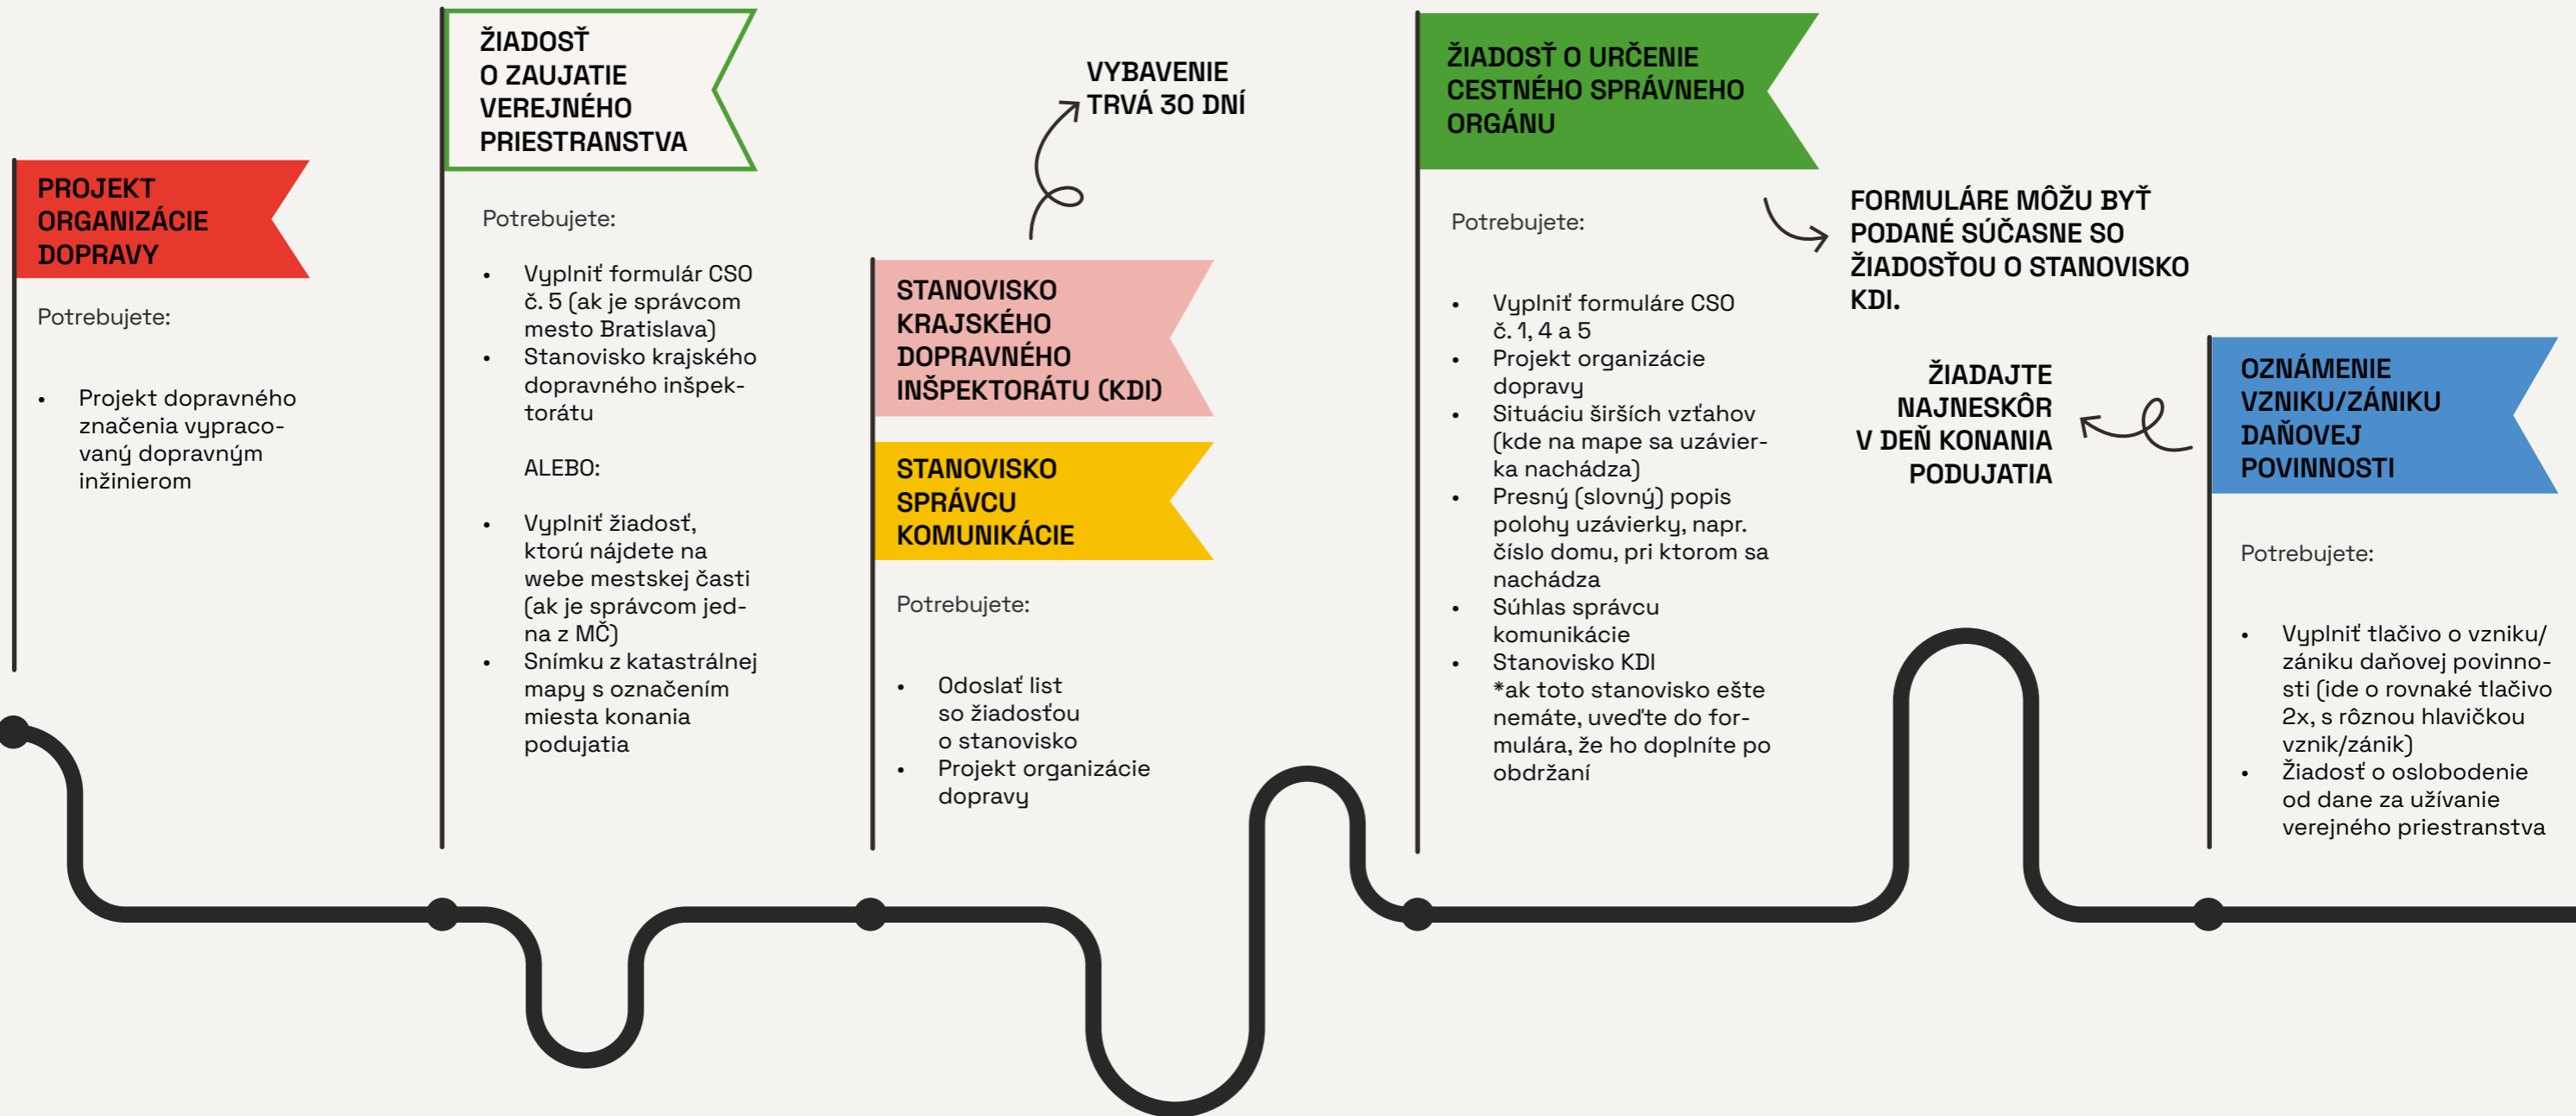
PROJEKT ORGANIZÁCIE DOPRAVY

Potrebujete:

- Projekt dopravného značenia vypracovaný dopravným inžinierom

ŽIADOSŤ O ZAUJATIE VEREJNÉHO PRIESTRANSTVA

Potrebujete:

- Vyplniť formulár CSO č. 5 (ak je správcom mesto Bratislava)
- Stanovisko krajského dopravného inšpektorátu

ALEBO:

- Vyplniť žiadosť, ktorú nájdete na webe mestskej časti (ak je správcom jedna z MČ)
- Snímku z katastrálnej mapy s označením miesta konania podujatia

VYBAVENIE TRVÁ 30 DNÍ

STANOVISKO KRAJSKÉHO DOPRAVNÉHO INŠPEKTORÁTU (KDI)

STANOVISKO SPRÁVCU KOMUNIKÁCIE

Potrebujete:

- Odoslať list so žiadosťou o stanovisko
- Projekt organizácie dopravy

ŽIADOSŤ O URČENIE CESTNÉHO SPRÁVNEHO ORGÁNU

Potrebujete:

- Vyplniť formuláre CSO č. 1, 4 a 5
- Projekt organizácie dopravy
- Situáciu širších vzťahov (kde na mape sa uzávierka nachádza)
- Presný (slovný) popis polohy uzávierky, napr. číslo domu, pri ktorom sa nachádza
- Súhlas správcu komunikácie
- Stanovisko KDI *ak toto stanovisko ešte nemáte, uveďte do formulára, že ho doplníte po obdržaní

FORMULÁRE MÔŽU BYŤ PODANÉ SÚČASNE SO ŽIADOSŤOU O STANOVISKO KDI.

ŽIADAJTE NAJNESKÔR V DEŇ KONANIA PODUJATIA

OZNÁMENIE VZNIKU/ZÁNIKU DAŇOVEJ POVINNOSTI

Potrebujete:

- Vyplniť tlačivo o vzniku/zániku daňovej povinnosti (ide o rovnaké tlačivo 2x, s rôznou hlavičkou vznik/zánik)
- Žiadosť o oslobodenie od dane za užívanie verejného priestranstva